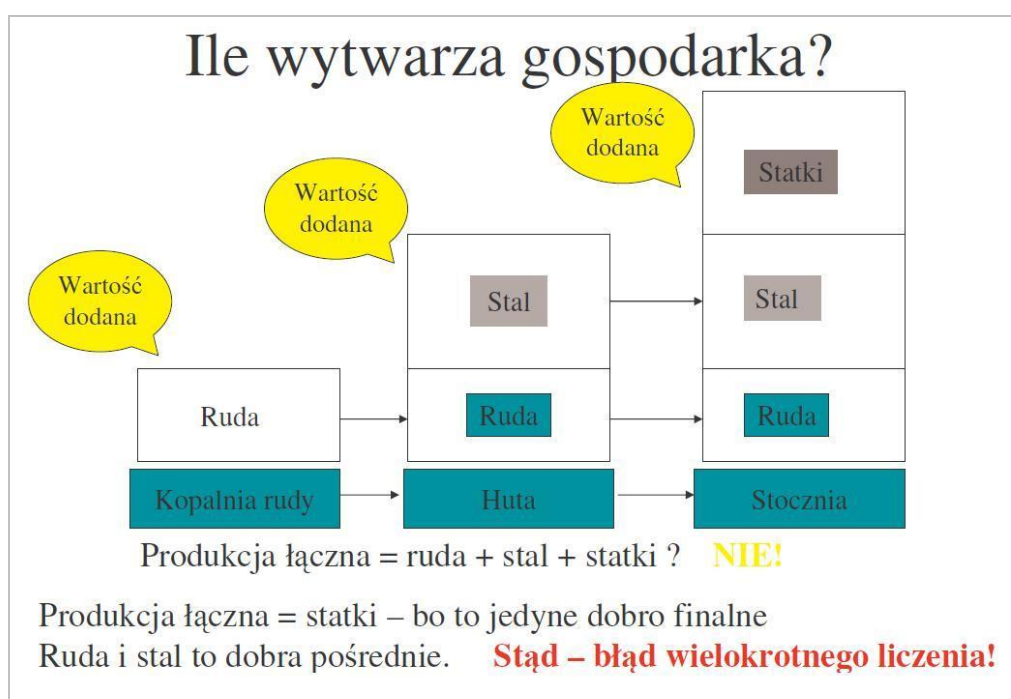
Ile wytwarza gospodarka?

Wartość dodana

Statki

Wartość dodana

Wartość dodana

Stal

Stal

Ruda

Ruda

Ruda

Kopalnia rudy

Huta

Stocznia

Produkcja łączna = ruda + stal + statki ? NIE!

Produkcja łączna = statki – bo to jedyne dobro finalne
Ruda i stal to dobra pośrednie. Stąd – błąd wielokrotnego liczenia!